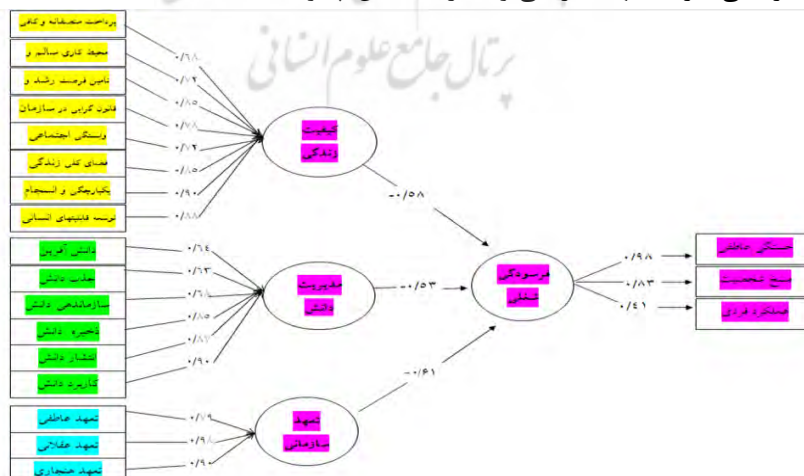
پرتال جامع علوم انسانی

پرداخت منصفانه و کافی
محیط کاری سالم و
تامین فرصت رشد و
قانون گرایی در سازمان
وابستگی اجتماعی
فضای کلی زندگی
یکپارچگی و انسجام
توسعه قابلیتهای انسانی

۰/۶۸
۰/۷۴
۰/۸۵
۰/۷۸
۰/۷۲
۰/۸۵
۰/۹۰
۰/۸۸

کیفیت زندگی

-۰/۵۸

دانش آفرینی
جذب دانش
سازماندهی دانش
ذخیره دانش
انتشار دانش
کاربرد دانش

۰/۶۴
۰/۶۳
۰/۶۸
۰/۸۵
۰/۸۲
۰/۹۰

مدیریت دانش

-۰/۵۳

فرسودگی شغلی

۰/۹۸
۰/۸۳
۰/۴۱

خستگی عاطفی
مسخ شخصیت
عملکرد فردی

-۰/۴۱

تعهد عاطفی
تعهد عقلانی
تعهد هنجاری

۰/۷۹
۰/۹۸
۰/۹۰

تعهد سازمانی